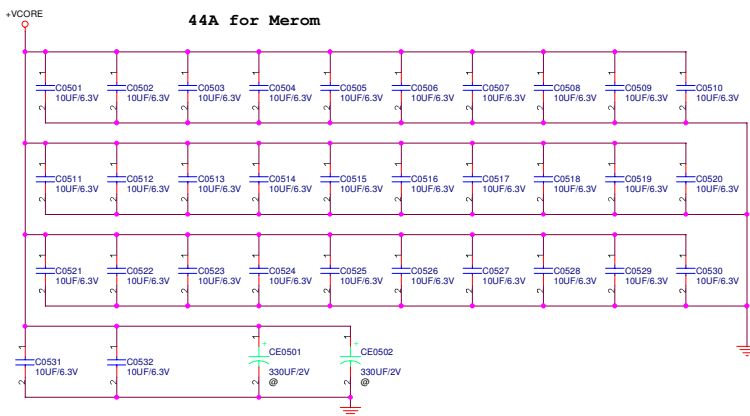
+VCORE

44A for Merom

1 C0501 10UF/6.3V 2
1 C0502 10UF/6.3V 2
1 C0503 10UF/6.3V 2
1 C0504 10UF/6.3V 2
1 C0505 10UF/6.3V 2
1 C0506 10UF/6.3V 2
1 C0507 10UF/6.3V 2
1 C0508 10UF/6.3V 2
1 C0509 10UF/6.3V 2
1 C0510 10UF/6.3V 2

1 C0511 10UF/6.3V 2
1 C0512 10UF/6.3V 2
1 C0513 10UF/6.3V 2
1 C0514 10UF/6.3V 2
1 C0515 10UF/6.3V 2
1 C0516 10UF/6.3V 2
1 C0517 10UF/6.3V 2
1 C0518 10UF/6.3V 2
1 C0519 10UF/6.3V 2
1 C0520 10UF/6.3V 2

1 C0521 10UF/6.3V 2
1 C0522 10UF/6.3V 2
1 C0523 10UF/6.3V 2
1 C0524 10UF/6.3V 2
1 C0525 10UF/6.3V 2
1 C0526 10UF/6.3V 2
1 C0527 10UF/6.3V 2
1 C0528 10UF/6.3V 2
1 C0529 10UF/6.3V 2
1 C0530 10UF/6.3V 2

1 C0531 10UF/6.3V 2
1 C0532 10UF/6.3V 2
1 + CE0501 330UF/2V @ 2
1 + CE0502 330UF/2V @ 2